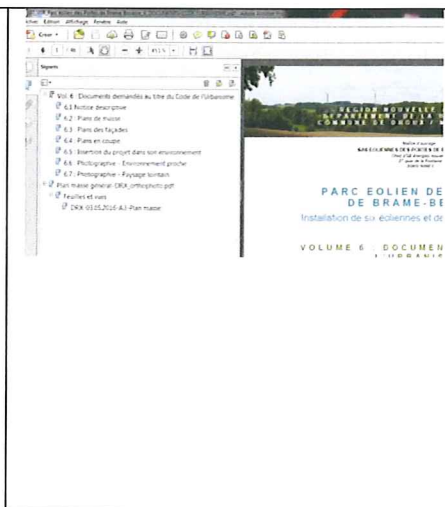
Parc éolien des Portes de Brame-Benaize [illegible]

Fichier Edition Affichage Fenêtre Aide

Créer

Signets

Vol 6 : Documents demandés au titre du Code de l'Urbanisme

6.1 Notice descriptive

6.2 Plans de masse

6.3 Plans des façades

6.4 Plans en coupe

6.5 Insertion du projet dans son environnement

6.6 Photographie - Environnement proche

6.7 Photographie - Paysage lointain

Plan masse général DRA_orthophoto.pdf

Feuilles et vues

DRA 03.05.2016 A3 Plan masse

RÉGION NOUVELLE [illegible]
DÉPARTEMENT DE LA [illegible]
COMMUNE DE DROUX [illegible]

Maître d'ouvrage
SAS EOLIENNES DES PORTES DE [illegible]

PARC EOLIEN DE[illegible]
DE BRAME-BE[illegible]

Installation de six éoliennes et de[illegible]

VOLUME 6 : DOCUMEN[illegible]
L'URBANI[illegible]